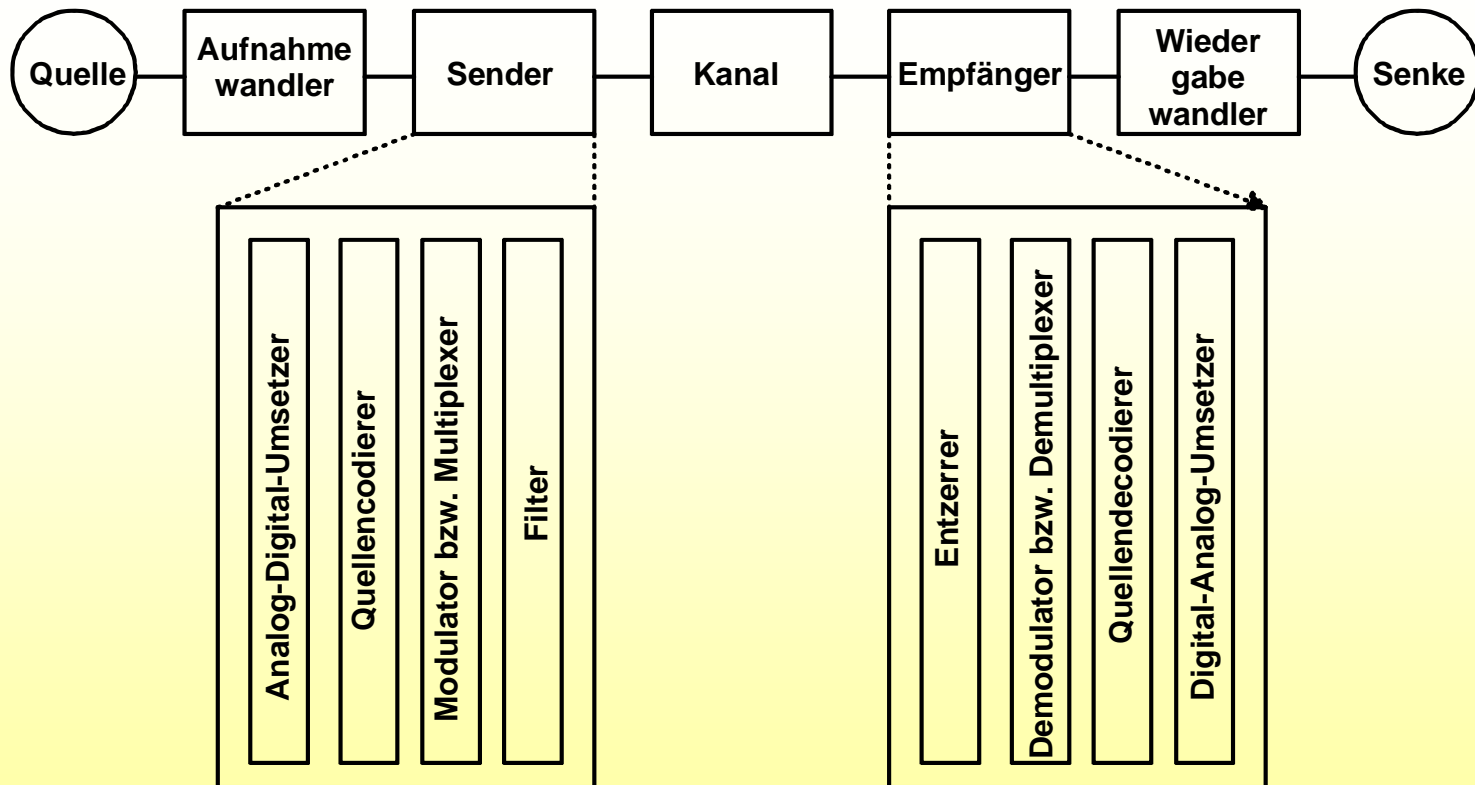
Quelle

Aufnahme wandler

Sender

Kanal

Empfänger

Wieder gabe wandler

Senke

Analog-Digital-Umsetzer

Quellencodierer

Modulator bzw. Multiplexer

Filter

Entzerrer

Demodulator bzw. Demultiplexer

Quellendecodierer

Digital-Analog-Umsetzer